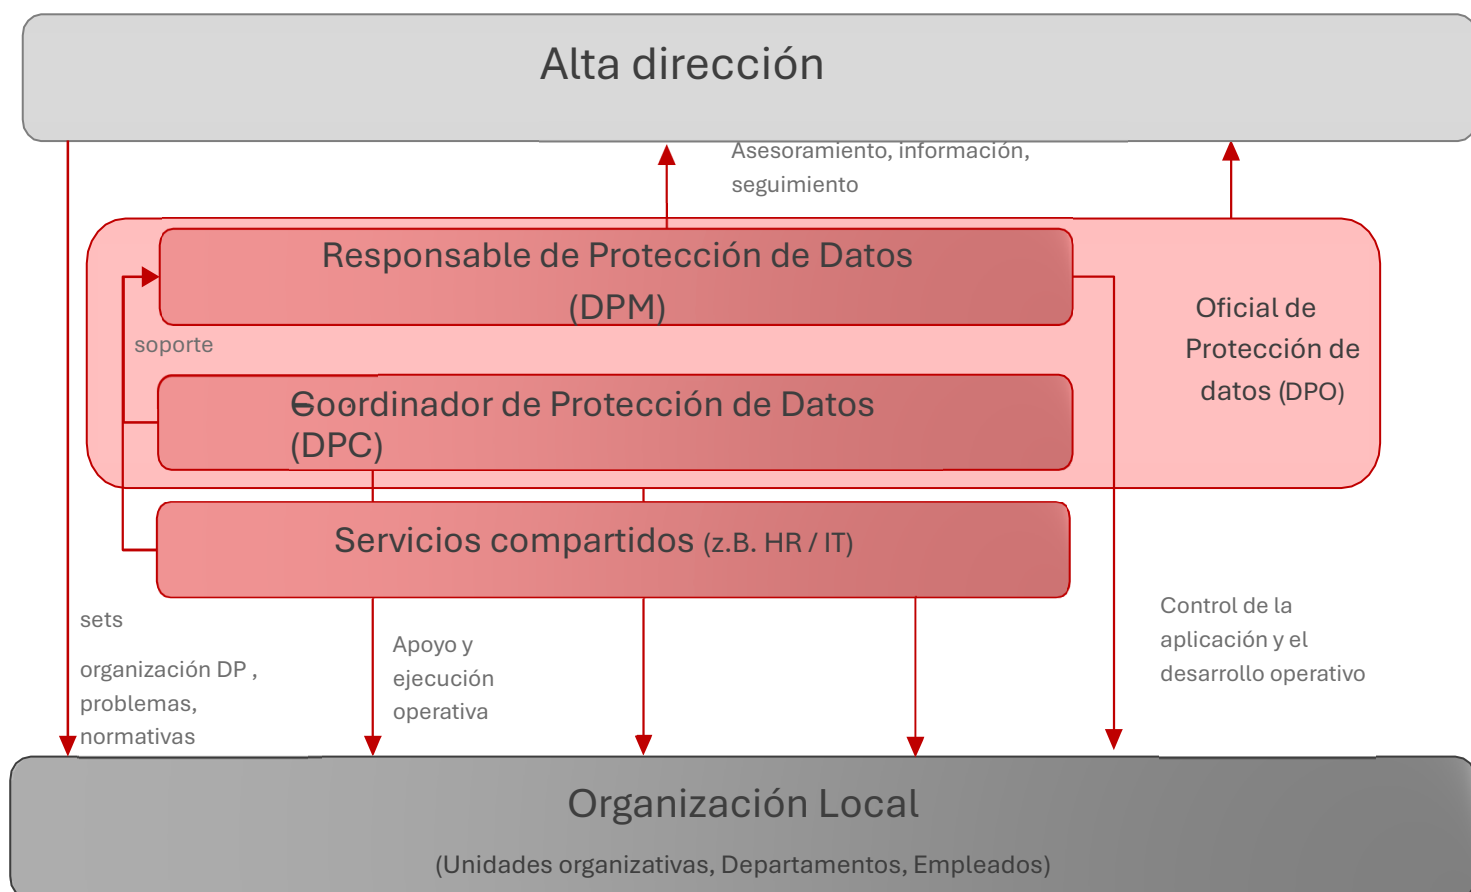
Alta dirección

Asesoramiento, información, seguimiento

Responsable de Protección de Datos (DPM)

Oficial de Protección de datos (DPO)

soporte

Coordinador de Protección de Datos (DPC)

Servicios compartidos (z.B. HR / IT)

sets

organización DP , problemas, normativas

Apoyo y ejecución operativa

Control de la aplicación y el desarrollo operativo

Organización Local

(Unidades organizativas, Departamentos, Empleados)